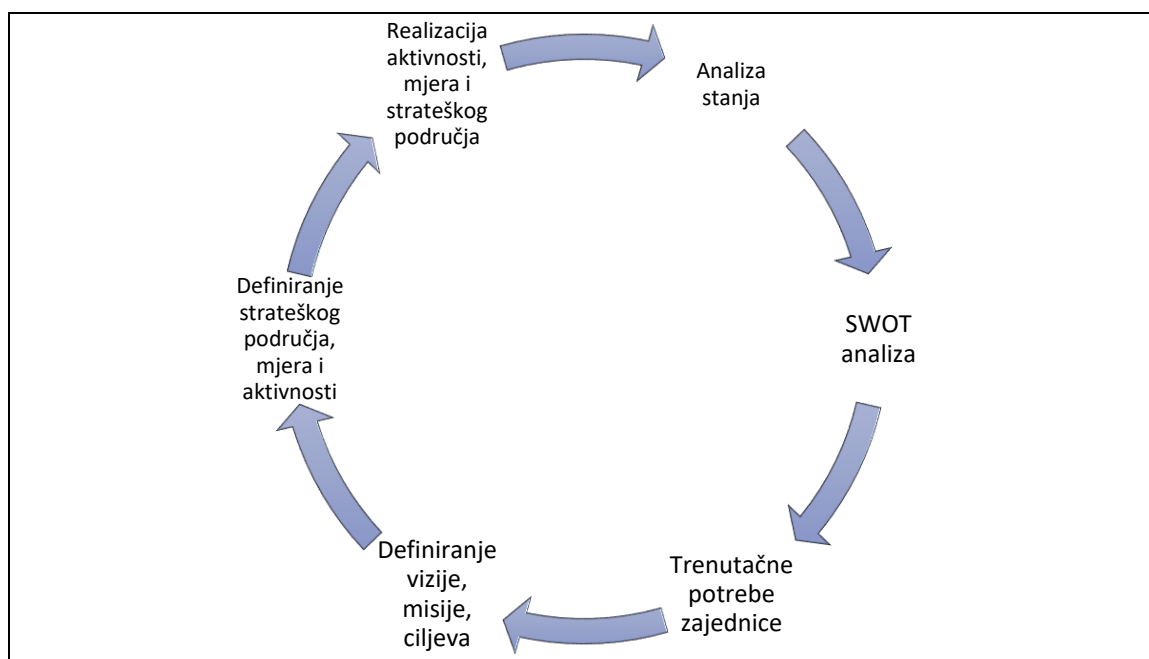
Realizacija aktivnosti, mjera i strateškog područja

Analiza stanja

SWOT analiza

Trenutačne potrebe zajednice

Definiranje vizije, misije, ciljeva

Definiranje strateškog područja, mjera i aktivnosti